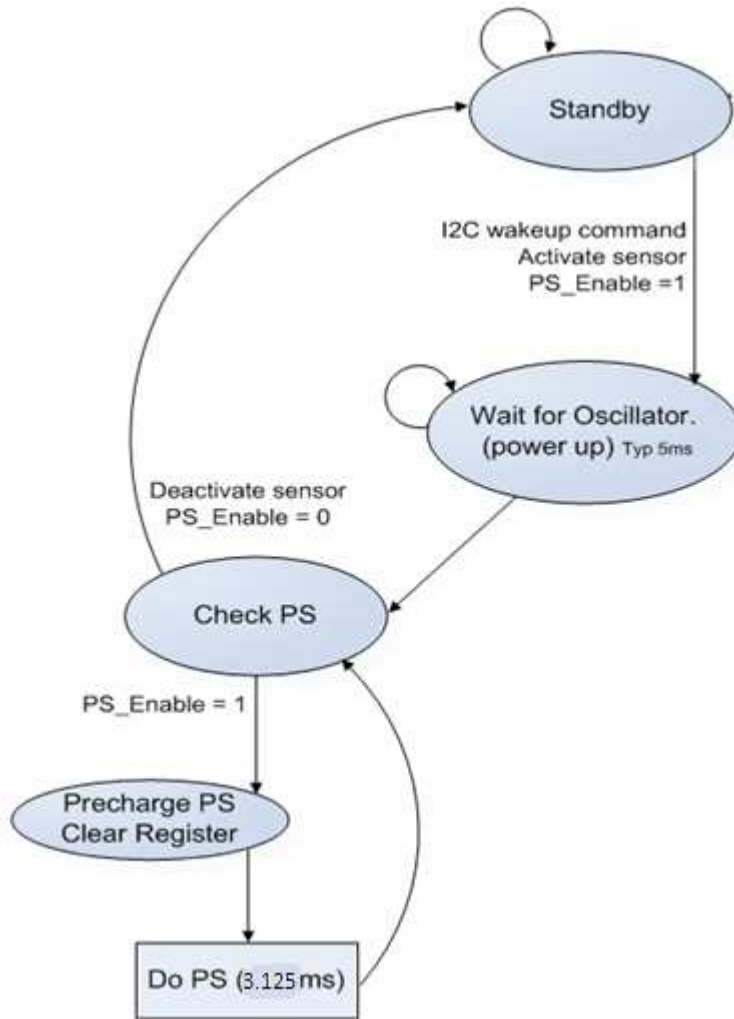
Standby

I2C wakeup command
Activate sensor
PS_Enable =1

Wait for Oscillator.
(power up) Typ 5ms

Deactivate sensor
PS_Enable = 0

Check PS

PS_Enable = 1

Precharge PS
Clear Register

Do PS (3.125ms)